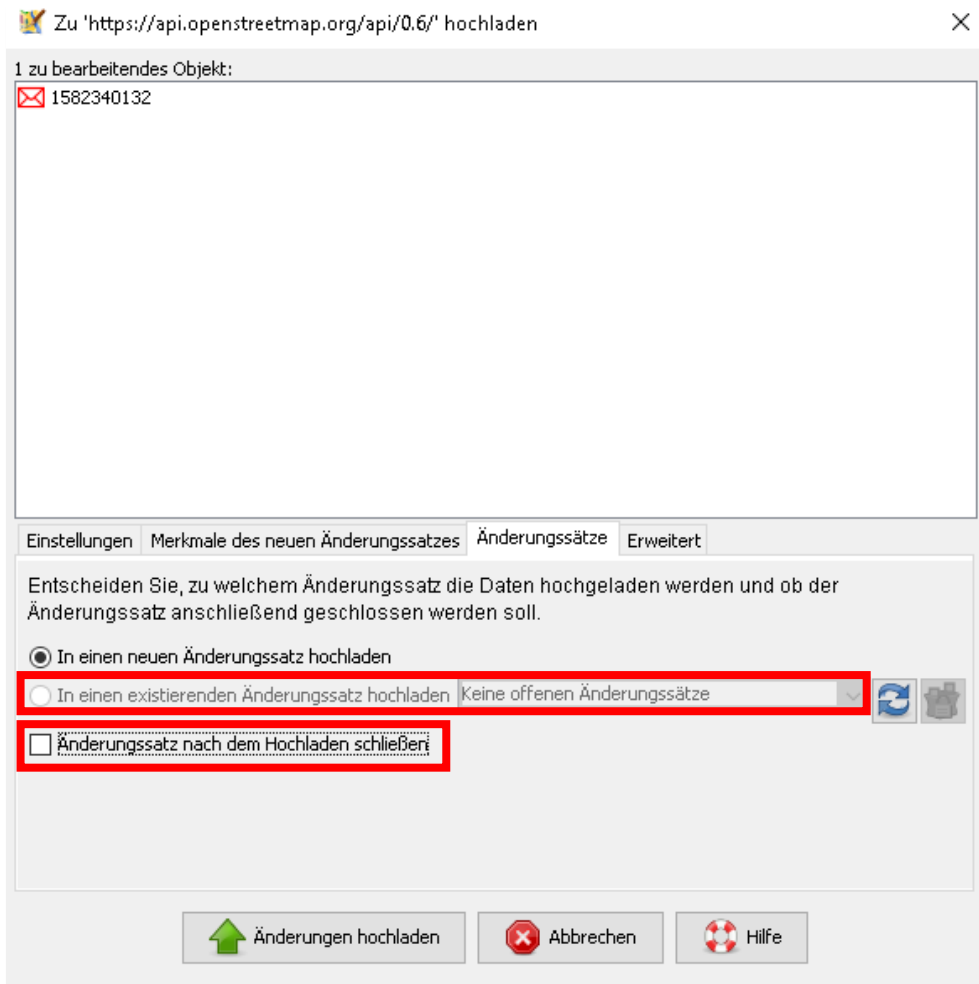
Zu 'https://api.openstreetmap.org/api/0.6/' hochladen

1 zu bearbeitendes Objekt:

1582340132

Einstellungen | Merkmale des neuen Änderungssatzes | Änderungssätze | Erweitert

Entscheiden Sie, zu welchem Änderungssatz die Daten hochgeladen werden und ob der Änderungssatz anschließend geschlossen werden soll.

In einen neuen Änderungssatz hochladen

In einen existierenden Änderungssatz hochladen Keine offenen Änderungssätze

Änderungssatz nach dem Hochladen schließen

Änderungen hochladen Abbrechen Hilfe